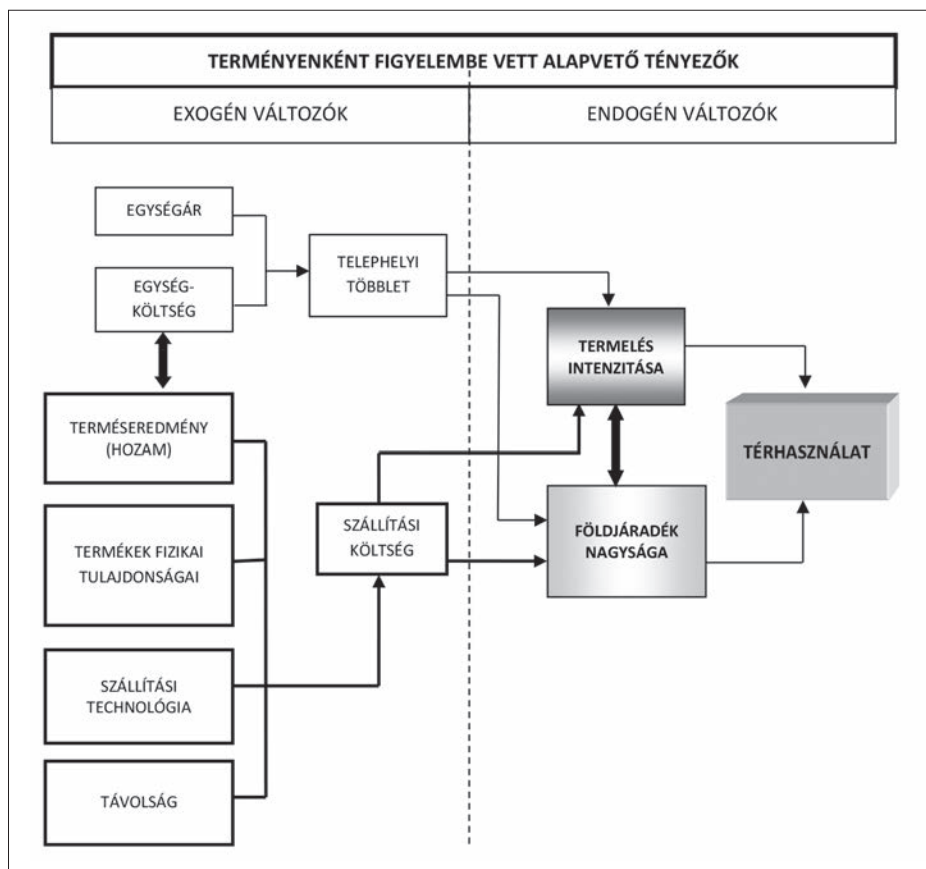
TERMÉNYENKÉNT FIGYELEMBE VETT ALAPVETŐ TÉNYEZŐK

EXOGÉN VÁLTOZÓK

ENDOGÉN VÁLTOZÓK

EGYSÉGÁR

EGYSÉGKÖLTSÉG

TELEPHELYI TÖBBLET

TERMELÉS INTENZITÁSA

TÉRHASZNÁLAT

TERMÉSEREDMÉNY (HOZAM)

TERMÉKEK FIZIKAI TULAJDONSÁGAI

SZÁLLÍTÁSI KÖLTSÉG

FÖLDJÁRADÉK NAGYSÁGA

SZÁLLÍTÁSI TECHNOLÓGIA

TÁVOLSÁG